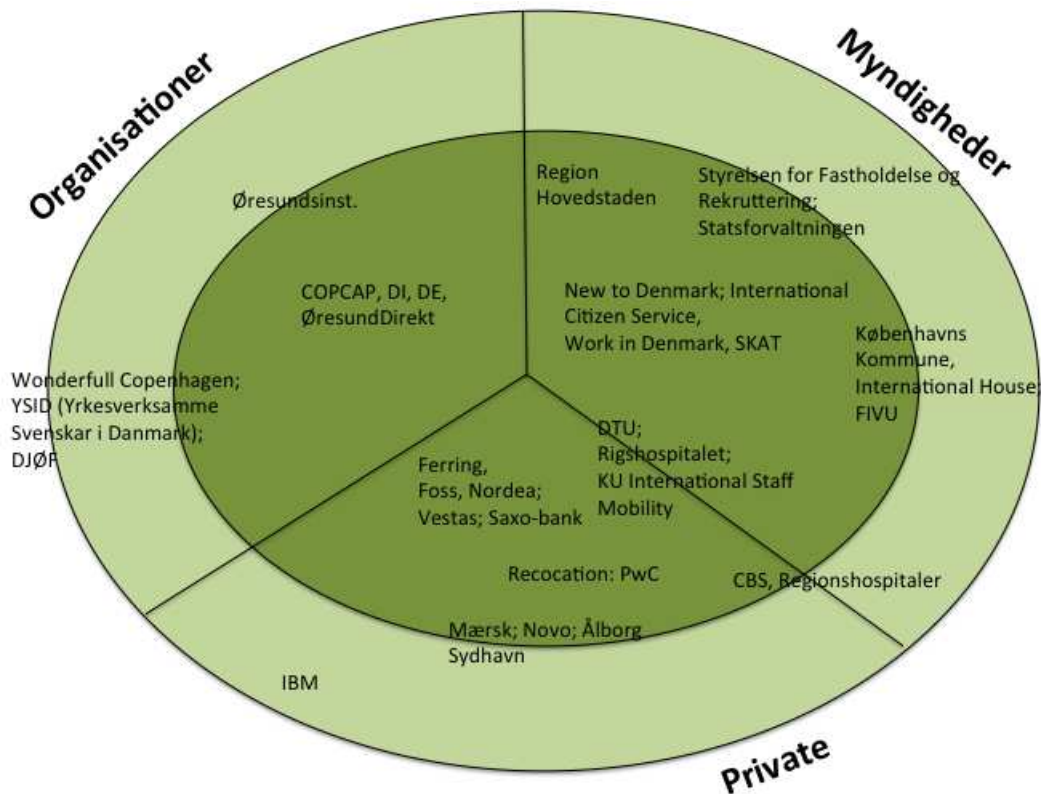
Organisationer

Myndigheder

Øresundsinst.

Region Hovedstaden

Styrelsen for Fastholdelse og Rekruttering; Statsforvaltningen

COPCAP, DI, DE, ØresundDirekt

New to Denmark; International Citizen Service, Work in Denmark, SKAT

Københavns Kommune, International House; FIVU

Wonderfull Copenhagen; YSID (Yrkesverksamme Svenskar i Danmark); DJØF

DTU; Rigshospitalet; KU International Staff Mobility

Ferring, Foss, Nordea; Vestas; Saxo-bank

Recocation: PwC

CBS, Regionshospitaler

Mærsk; Novo; Ålborg Sydhavn

IBM

Private